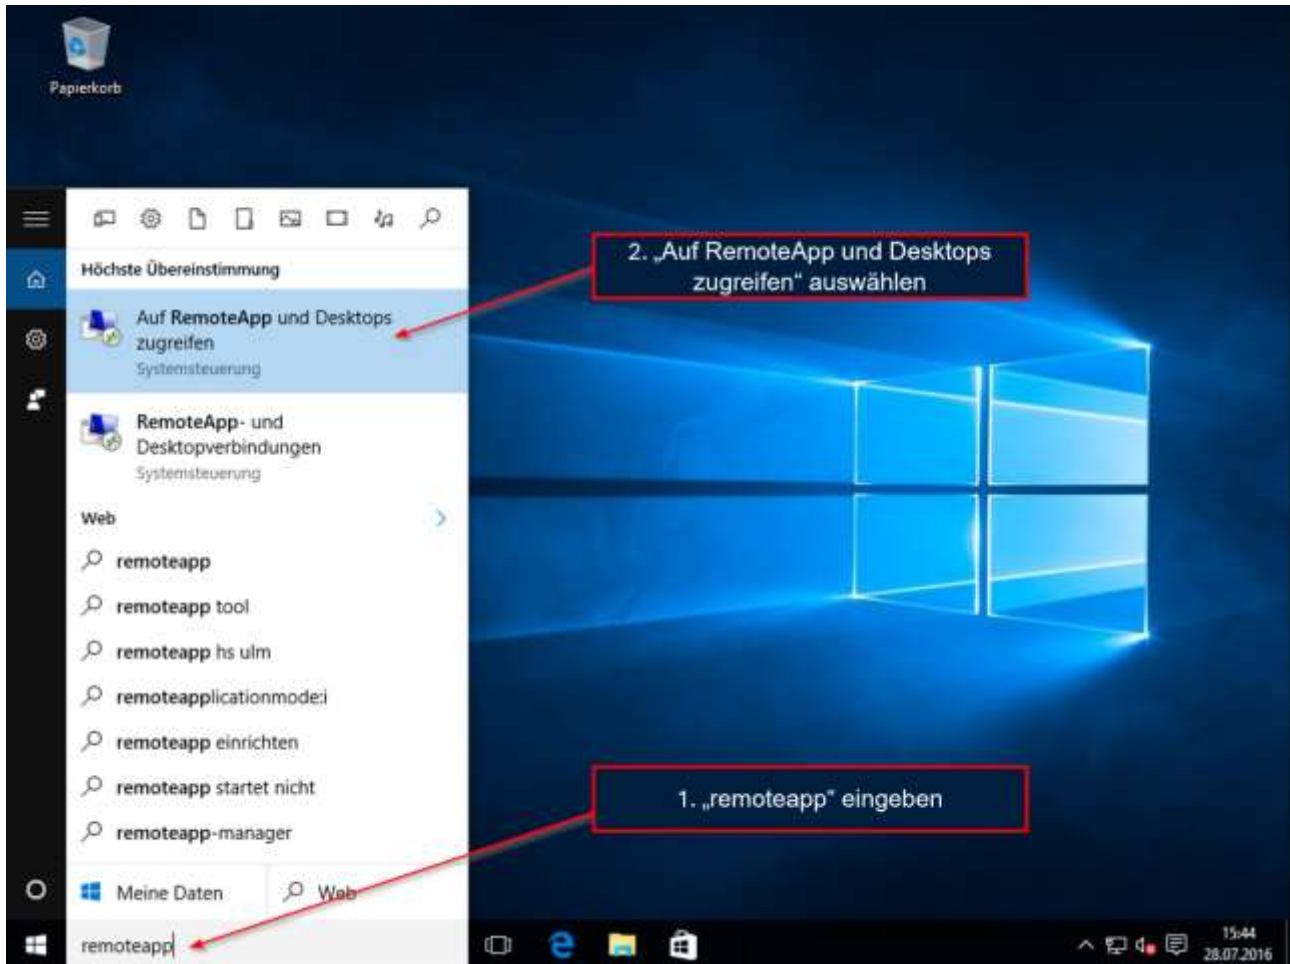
Papierkorb

Höchste Übereinstimmung

Auf RemoteApp und Desktops zugreifen
Systemsteuerung

RemoteApp- und Desktopverbindungen
Systemsteuerung

Web

remoteapp

remoteapp tool

remoteapp hs ulm

remoteapplicationmode:i

remoteapp einrichten

remoteapp startet nicht

remoteapp-manager

Meine Daten

Web

remoteapp

2. „Auf RemoteApp und Desktops zugreifen“ auswählen

1. „remoteapp“ eingeben

15:44
28.07.2016